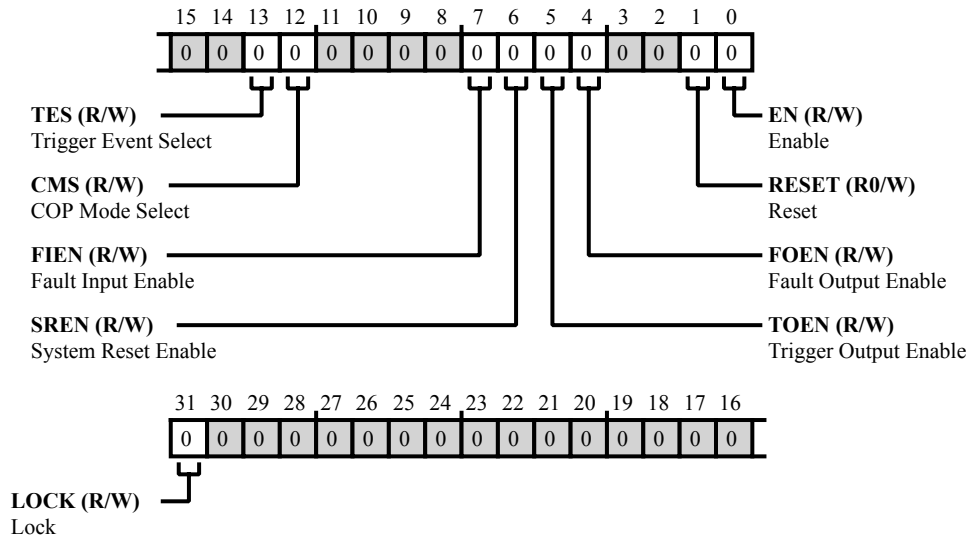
15 14 13 12 11 10 9 8 7 6 5 4 3 2 1 0

| 0 | 0 | 0 | 0 | 0 | 0 | 0 | 0 | 0 | 0 | 0 | 0 | 0 | 0 | 0 | 0 |
|---|---|---|---|---|---|---|---|---|---|---|---|---|---|---|---|

**TES (R/W)**
Trigger Event Select

**CMS (R/W)**
COP Mode Select

**FIEN (R/W)**
Fault Input Enable

**SREN (R/W)**
System Reset Enable

**EN (R/W)**
Enable

**RESET (R0/W)**
Reset

**FOEN (R/W)**
Fault Output Enable

**TOEN (R/W)**
Trigger Output Enable

31 30 29 28 27 26 25 24 23 22 21 20 19 18 17 16

| 0 | 0 | 0 | 0 | 0 | 0 | 0 | 0 | 0 | 0 | 0 | 0 | 0 | 0 | 0 | 0 |
|---|---|---|---|---|---|---|---|---|---|---|---|---|---|---|---|

**LOCK (R/W)**
Lock